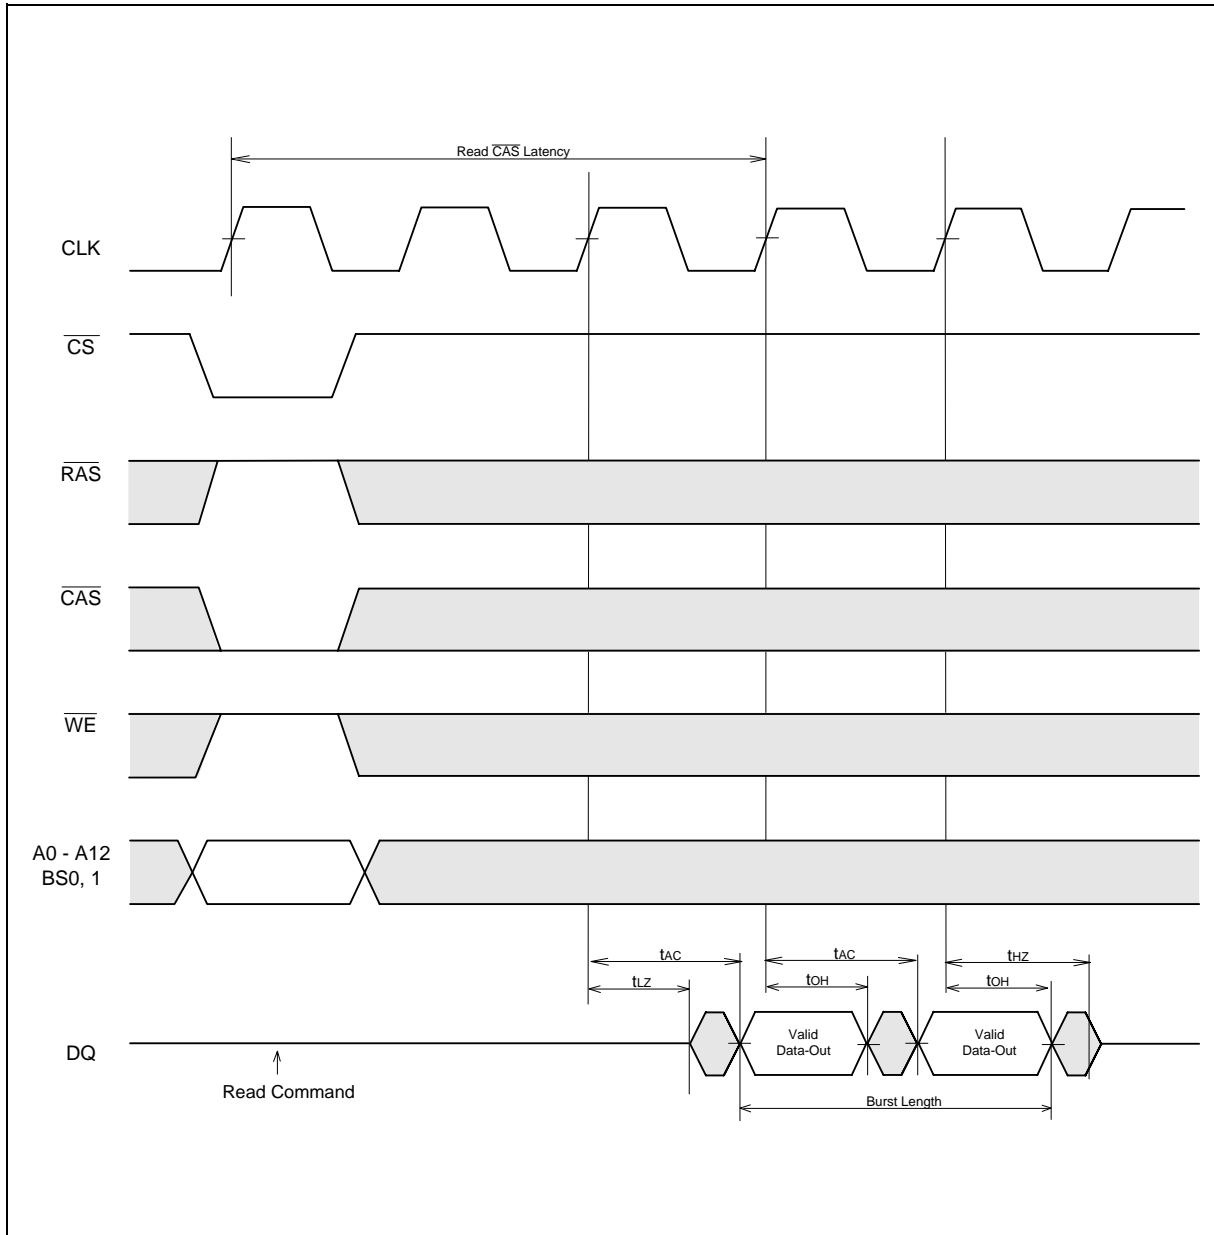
Read $\overline{CAS}$ Latency

CLK

$\overline{CS}$

$\overline{RAS}$

$\overline{CAS}$

$\overline{WE}$

A0 - A12
BS0, 1

$t_{AC}$

$t_{LZ}$

$t_{AC}$

$t_{OH}$

$t_{HZ}$

$t_{OH}$

DQ

Valid
Data-Out

Valid
Data-Out

Read Command

Burst Length